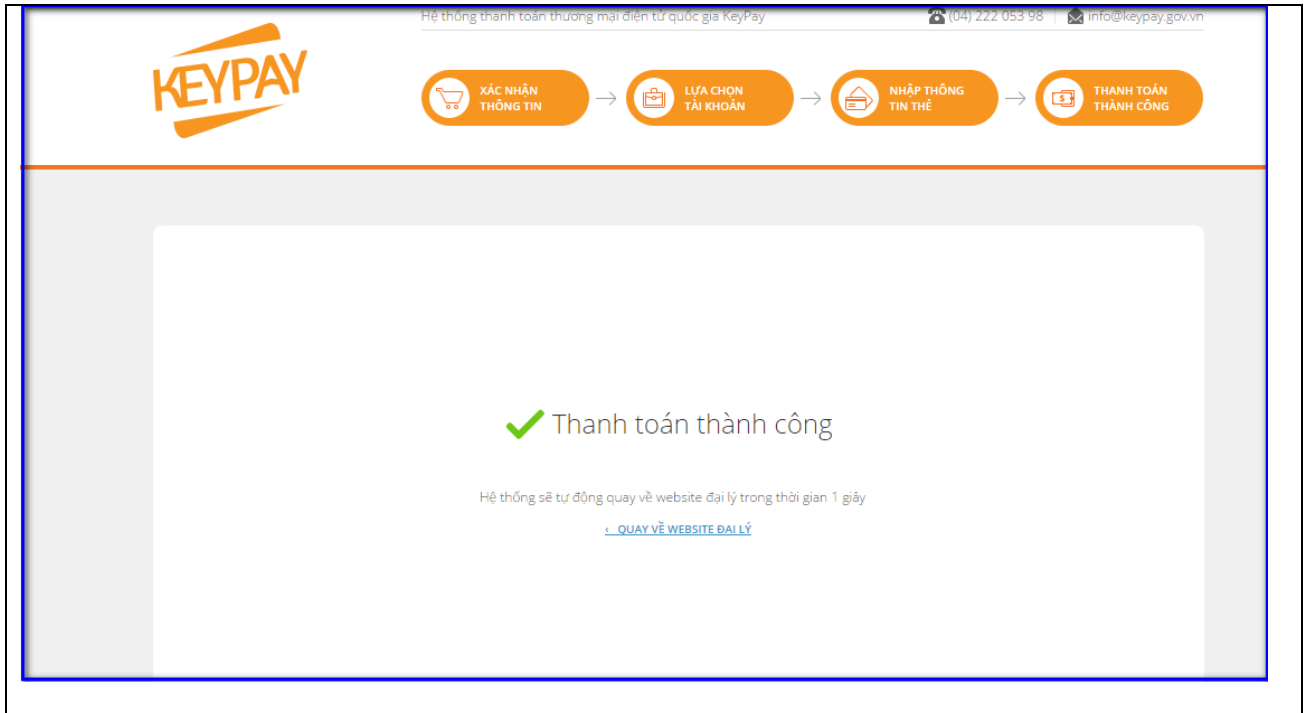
Hệ thống thanh toán thương mại điện tử quốc gia KeyPay (04) 222 053 98 info@keypay.gov.vn

KEYPAY

XÁC NHẬN THÔNG TIN → LỰA CHỌN TÀI KHOẢN → NHẬP THÔNG TIN THẺ → THANH TOÁN THÀNH CÔNG

Thanh toán thành công

Hệ thống sẽ tự động quay về website đại lý trong thời gian 1 giây

‹ QUAY VỀ WEBSITE ĐẠI LÝ